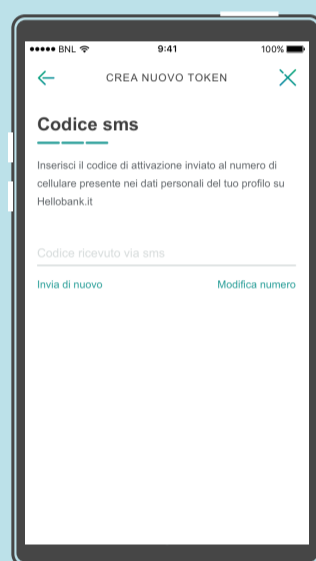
●●●●● BNL 9:41 100%

CREA NUOVO TOKEN

Codice sms

Inserisci il codice di attivazione inviato al numero di cellulare presente nei dati personali del tuo profilo su Hellobank.it

Codice ricevuto via sms

Invia di nuovo

Modifica numero